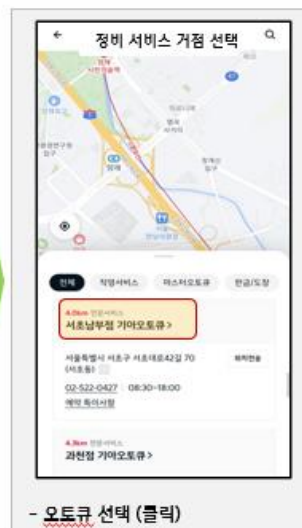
← 정비 서비스 거점 선택

전체 직영서비스 마스터오토큐 판금/도장

4.0km 전문서비스
서초남부점 기아오토큐>

서울특별시 서초구 서초대로42길 70 (서초동)
위치안내
02-522-0427 08:30~18:00
예약 특이사항

4.3km 전문서비스
과천점 기아오토큐>

- 오토큐 선택 (클릭)